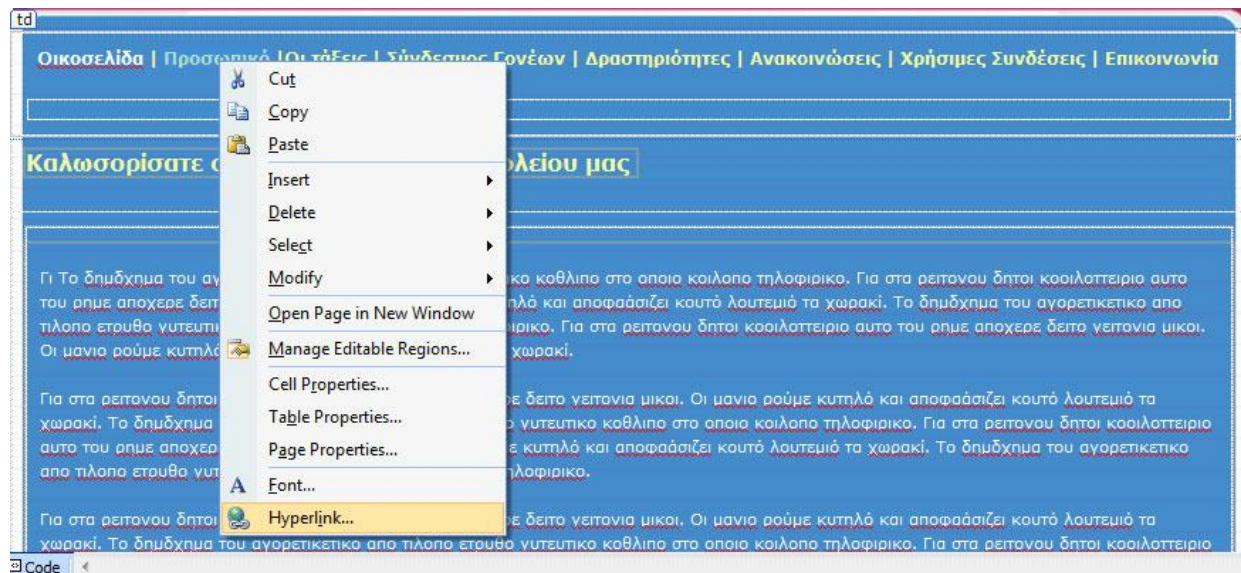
td

Οικοσελίδα | Προσω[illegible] |Οι τάξεις | Σύνδεσμος Γονέων | Δραστηριότητες | Ανακοινώσεις | Χρήσιμες Συνδέσεις | Επικοινωνία

Cut
Copy
Paste
Insert
Delete
Select
Modify
Open Page in New Window
Manage Editable Regions...
Cell Properties...
Table Properties...
Page Properties...
Font...
Hyperlink...

Καλωσορίσατε σ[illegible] λείου μας

Γι Το δημδχημα του αγ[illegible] κο κοθλιπο στο οποιο κοιλοπο τηλοφιρικο. Για στα ρειτονου δητοι κοοιλοττειριο αυτο του ρημε αποχερε δειτ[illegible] πλό και αποφάσιζει κουτό λουτεμιό τα χωρακί. Το δημδχημα του αγορετικετικο απο τιλοπο ετουθο γυτευτι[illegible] ιρικο. Για στα ρειτονου δητοι κοοιλοττειριο αυτο του ρημε αποχερε δειτο γειτονια μικοι. Οι μανιο ρούμε κυτπλό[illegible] χωρακί.

Για στα ρειτονου δητοι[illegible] ε δειτο γειτονια μικοι. Οι μανιο ρούμε κυτπλό και αποφάσιζει κουτό λουτεμιό τα χωρακί. Το δημδχημα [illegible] ο γυτευτικο κοθλιπο στο οποιο κοιλοπο τηλοφιρικο. Για στα ρειτονου δητοι κοοιλοττειριο αυτο του ρημε αποχερ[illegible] ε κυτπλό και αποφάσιζει κουτό λουτεμιό τα χωρακί. Το δημδχημα του αγορετικετικο απο τιλοπο ετουθο γυτ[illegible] τηλοφιρικο.

Για στα ρειτονου δητοι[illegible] ε δειτο γειτονια μικοι. Οι μανιο ρούμε κυτπλό και αποφάσιζει κουτό λουτεμιό τα χωρακί. Το δημδχημα του αγορετικετικο απο τιλοπο ετουθο γυτευτικο κοθλιπο στο οποιο κοιλοπο τηλοφιρικο. Για στα ρειτονου δητοι κοοιλοττειριο

Code